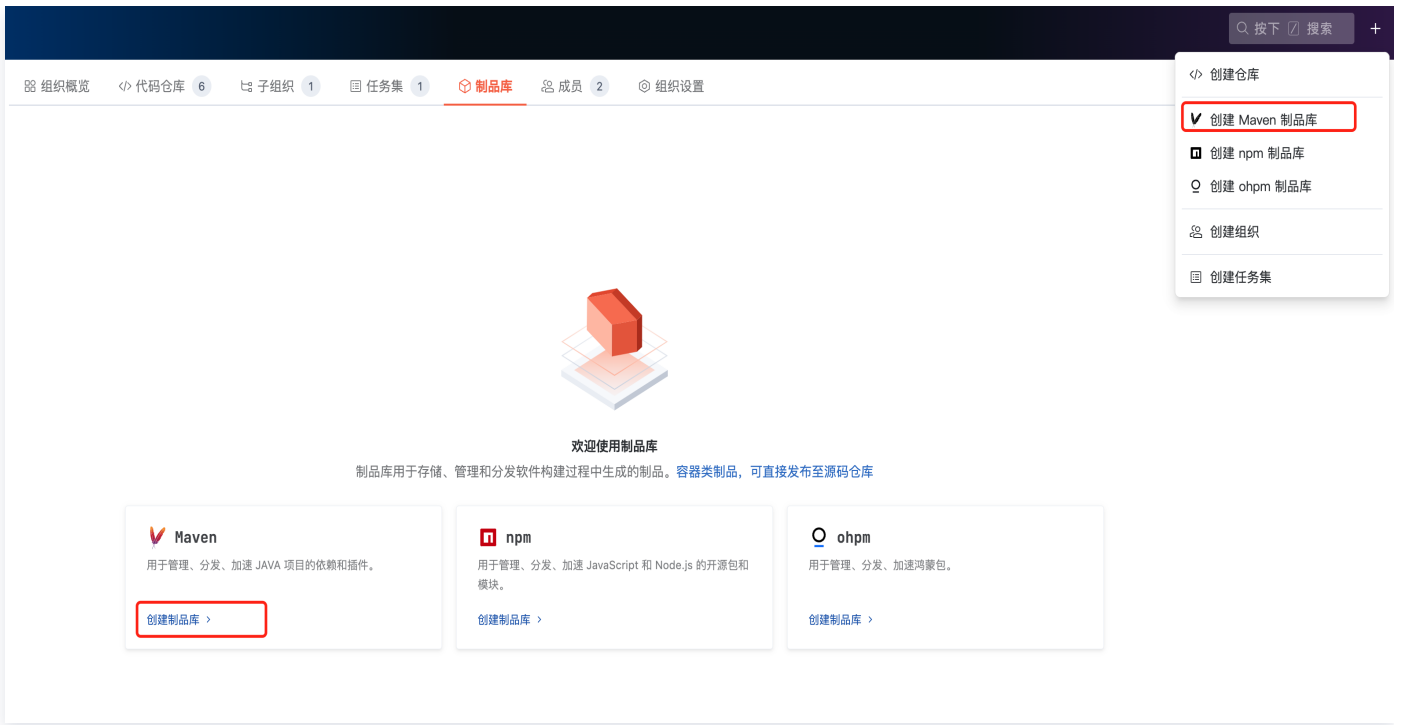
按下 / 搜索 +

组织概览 代码仓库 6 子组织 1 任务集 1 制品库 成员 2 组织设置

创建仓库
创建 Maven 制品库
创建 npm 制品库
创建 ohpm 制品库
创建组织
创建任务集

欢迎使用制品库

制品库用于存储、管理和分发软件构建过程中生成的制品。容器类制品，可直接发布至源码仓库

Maven
用于管理、分发、加速 JAVA 项目的依赖和插件。
创建制品库 ›

npm
用于管理、分发、加速 JavaScript 和 Node.js 的开源包和模块。
创建制品库 ›

ohpm
用于管理、分发、加速鸿蒙包。
创建制品库 ›